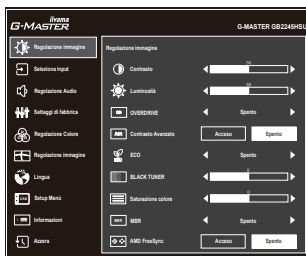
iiyama
G-MASTER

G-MASTER GB2245HSU

Regolazione immagine
Selezione input
Regolazione Audio
Settaggi di fabbrica
Regolazione Colore
Regolazione immagine
Lingua
Setup Menù
Informazioni
Azzera

Regolazione immagine

| | | |
|---|---|---|
| Contrasto | ◀ | ▶ |
| Luminosità | ◀ | ▶ |
| OVERDRIVE | ◀ Spento | ▶ |
| Contrasto Avanzato | Acceso | Spento |
| ECO | ◀ Spento | ▶ |
| BLACK TUNER | ◀ | ▶ |
| Saturazione colore | ◀ | ▶ |
| MBR | ◀ Spento | ▶ |
| AMD FreeSync | Acceso | Spento |